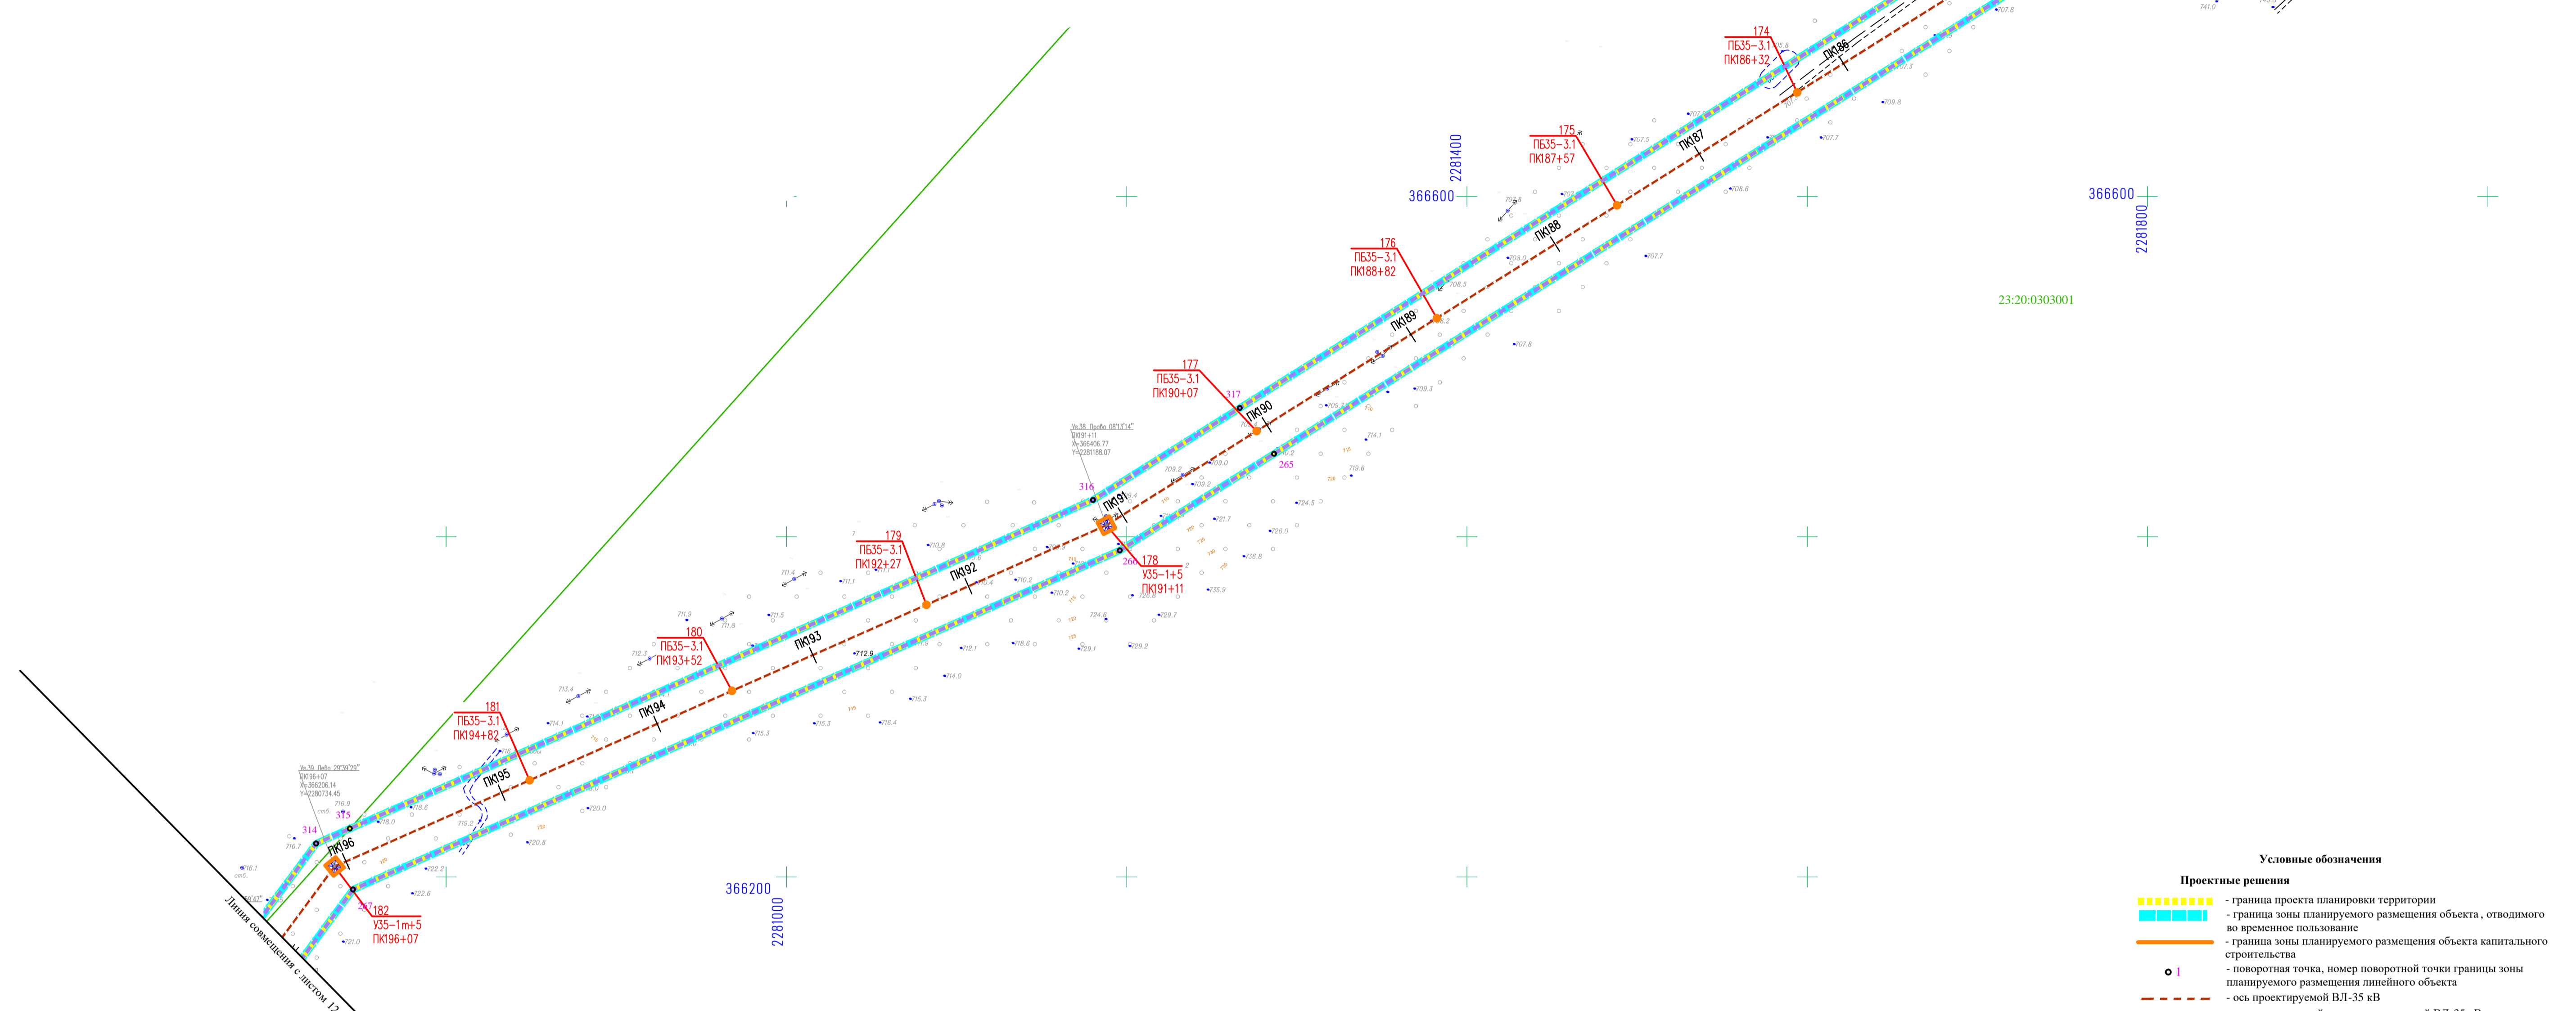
174
ПБ35-3.1
ПК186+32

ПК186

175
ПБ35-3.1
ПК187+57

ПК187

2281400
366600

366600
2281800

176
ПБ35-3.1
ПК188+82

ПК188

23:20:0303001

ПК189

177
ПБ35-3.1
ПК190+07

317
ПК190

265

Уг.38 Право 08°13'14"
ПК191+11
X=366406.77
Y=2281188.07

316
ПК191

178
У35-1+5
ПК191+11

266

179
ПБ35-3.1
ПК192+27

ПК192

180
ПБ35-3.1
ПК193+52

ПК193

712.9

181
ПБ35-3.1
ПК194+82

ПК194

Уг.39 Лево 29°39'29"
ПК196+07
X=366206.14
Y=2280734.45

ПК195

314
315
ПК196

182
У35-1т+5
ПК196+07

267

366200
2281000

Линия совмещения с листом 12

Условные обозначения

Проектные решения

- граница проекта планировки территории

- граница зоны планируемого размещения объекта, отводимого во временное пользование

- граница зоны планируемого размещения объекта капитального строительства

1 - поворотная точка, номер поворотной точки границы зоны планируемого размещения линейного объекта

- ось проектируемой ВЛ-35 кВ